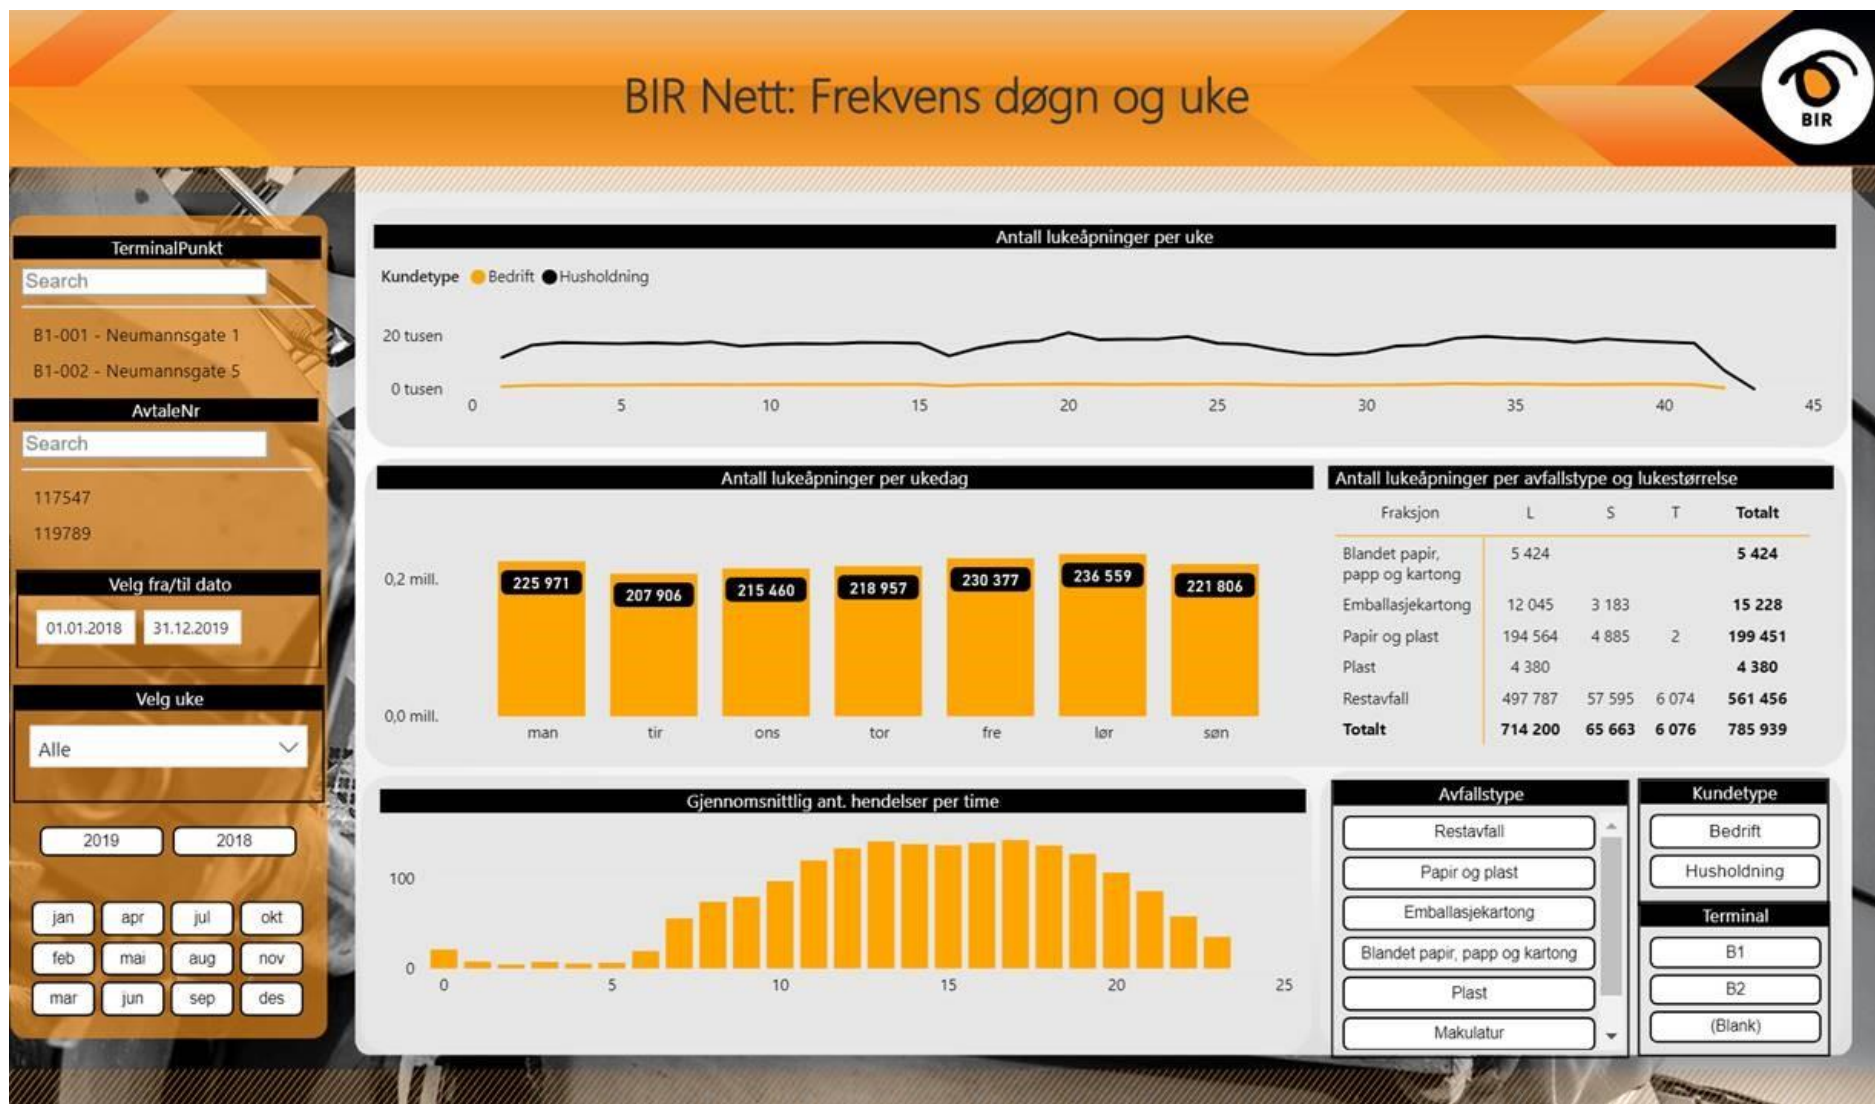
BIR Nett: Frekvens døgn og uke

BIR

TerminalPunkt

Search

B1-001 - Neumannsgate 1

B1-002 - Neumannsgate 5

AvtaleNr

Search

117547

119789

Velg fra/til dato

01.01.2018 31.12.2019

Velg uke

Alle

2019 2018

jan apr jul okt
feb mai aug nov
mar jun sep des

Antall lukeåpninger per uke

Kundetype Bedrift Husholdning

20 tusen
0 tusen
0 5 10 15 20 25 30 35 40 45

Antall lukeåpninger per ukedag

0,2 mill.
0,0 mill.

225 971 207 906 215 460 218 957 230 377 236 559 221 806

man tir ons tor fre lør søn

Antall lukeåpninger per avfallstype og lukestørrelse

| Fraksjon | L | S | T | Totalt |
|---|---|---|---|---|
| Blandet papir, papp og kartong | 5 424 | | | 5 424 |
| Emballasjekartong | 12 045 | 3 183 | | 15 228 |
| Papir og plast | 194 564 | 4 885 | 2 | 199 451 |
| Plast | 4 380 | | | 4 380 |
| Restavfall | 497 787 | 57 595 | 6 074 | 561 456 |
| Totalt | 714 200 | 65 663 | 6 076 | 785 939 |

Gjennomsnittlig ant. hendelser per time

100
0
0 5 10 15 20 25

Avfallstype

Restavfall
Papir og plast
Emballasjekartong
Blandet papir, papp og kartong
Plast
Makulatur

Kundetype

Bedrift
Husholdning

Terminal

B1
B2
(Blank)